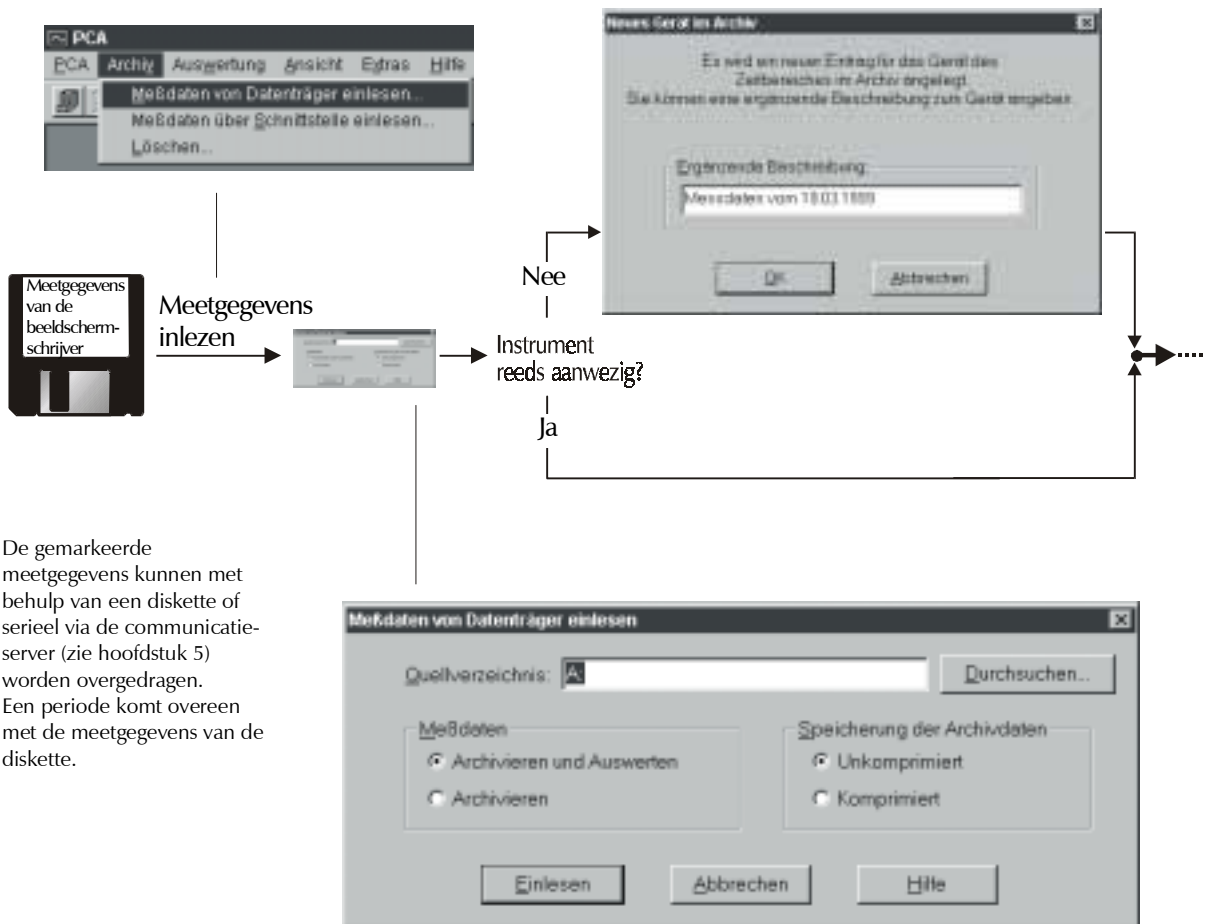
PCA
PCA Archiv Auswertung Ansicht Extras Hilfe
Meßdaten von Datenträger einlesen...
Meßdaten über Schnittstelle einlesen...
Löschen...

Neues Gerät im Archiv
Es wird ein neuer Eintrag für das Gerät des Zeitbereiches im Archiv angelegt.
Sie können eine ergänzende Beschreibung zum Gerät angeben.
Ergänzende Beschreibung:
Messdaten vom 18.03.1999
OK
Abbrechen

Meetgegevens van de beeldschermschrijver

Meetgegevens inlezen

Nee

Instrument reeds aanwezig?

Ja

De gemarkeerde meetgegevens kunnen met behulp van een diskette of serieel via de communicatieserver (zie hoofdstuk 5) worden overgedragen. Een periode komt overeen met de meetgegevens van de diskette.

Meßdaten von Datenträger einlesen
Quellverzeichnis: A:
Durchsuchen...
Meßdaten
Archivieren und Auswerten
Archivieren
Speicherung der Archivdaten
Unkomprimiert
Komprimiert
Einlesen
Abbrechen
Hilfe